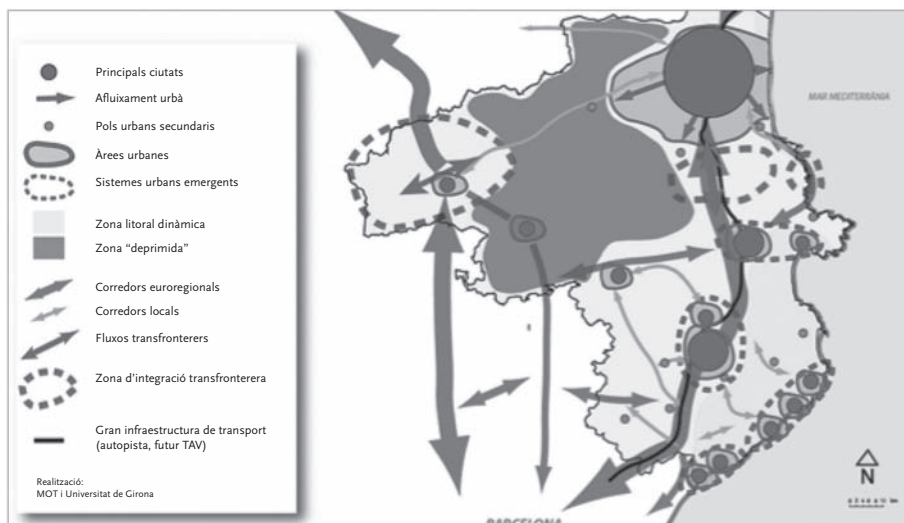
Principals ciutats
Afluixament urbà
Pols urbans secundaris
Àrees urbanes
Sistemes urbans emergents
Zona litoral dinàmica
Zona "deprimida"
Corredors euroregionals
Corredors locals
Fluxos transfronterers
Zona d'integració transfronterera
Gran infraestructura de transport (autopista, futur TAV)

Realització:
MOT i Universitat de Girona

MAR MEDITERRÀNIA

N

BARCELONA